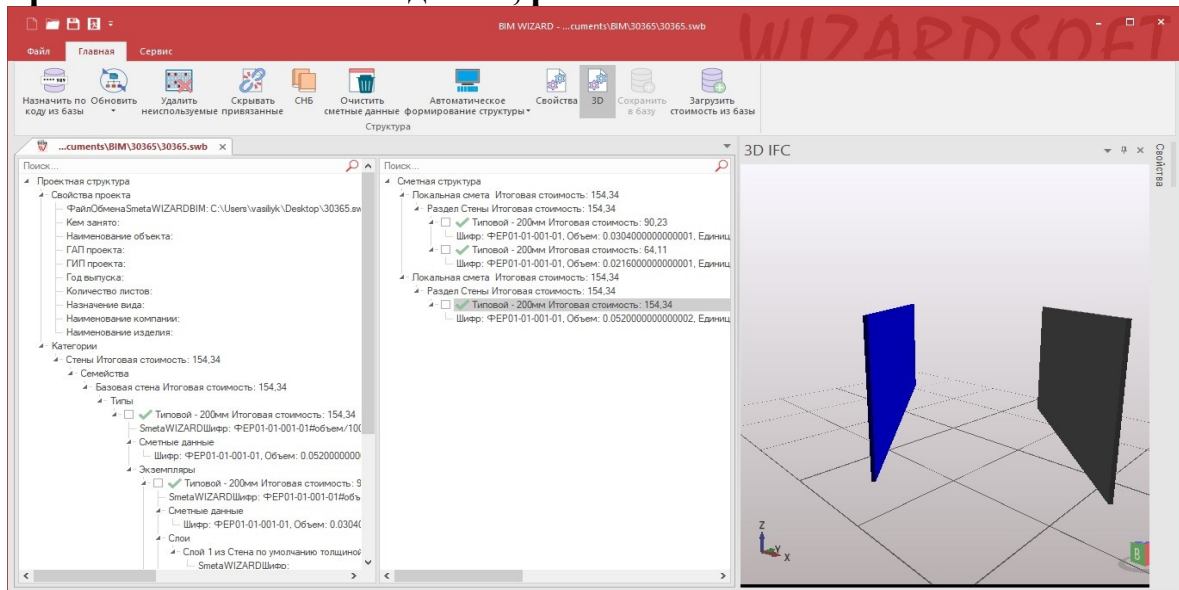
BIM WIZARD - ...cuments\BIM\30365\30365.swb

WIZARDSOFT

Файл Главная Сервис

Назначить по коду из базы
Обновить
Удалить неиспользуемые
Скрывать привязанные
СНБ
Очистить сметные данные
Автоматическое формирование структуры
Свойства
3D
Сохранить в базу
Загрузить стоимость из базы
Структура

...cuments\BIM\30365\30365.swb

Поиск...
Проектная структура
Свойства проекта
ФайлОбменаSmetaWIZARDBIM: C:\Users\vasilyk\Desktop\30365.sw
Кем занято:
Наименование объекта:
ГАП проекта:
ГИП проекта:
Год выпуска:
Количество листов:
Назначение вида:
Наименование компании:
Наименование изделия:
Категории
Стены Итоговая стоимость: 154,34
Семейства
Базовая стена Итоговая стоимость: 154,34
Типы
Типовой - 200мм Итоговая стоимость: 154,34
SmetaWIZARDШифр: ФЕР01-01-001-01#объем/10(
Сметные данные
Шифр: ФЕР01-01-001-01, Объем: 0.0520000000
Экземпляры
Типовой - 200мм Итоговая стоимость: 9
SmetaWIZARDШифр: ФЕР01-01-001-01#объ
Сметные данные
Шифр: ФЕР01-01-001-01, Объем: 0.0304(
Слои
Слой 1 из Стена по умолчанию толщиной
SmetaWIZARDШифр:

Поиск...
Сметная структура
Локальная смета Итоговая стоимость: 154,34
Раздел Стены Итоговая стоимость: 154,34
Типовой - 200мм Итоговая стоимость: 90,23
Шифр: ФЕР01-01-001-01, Объем: 0.0304000000000001, Единиц
Типовой - 200мм Итоговая стоимость: 64,11
Шифр: ФЕР01-01-001-01, Объем: 0.0216000000000001, Единиц
Локальная смета Итоговая стоимость: 154,34
Раздел Стены Итоговая стоимость: 154,34
Типовой - 200мм Итоговая стоимость: 154,34
Шифр: ФЕР01-01-001-01, Объем: 0.0520000000000002, Единиц

3D IFC
Свойства
Z
Y
X